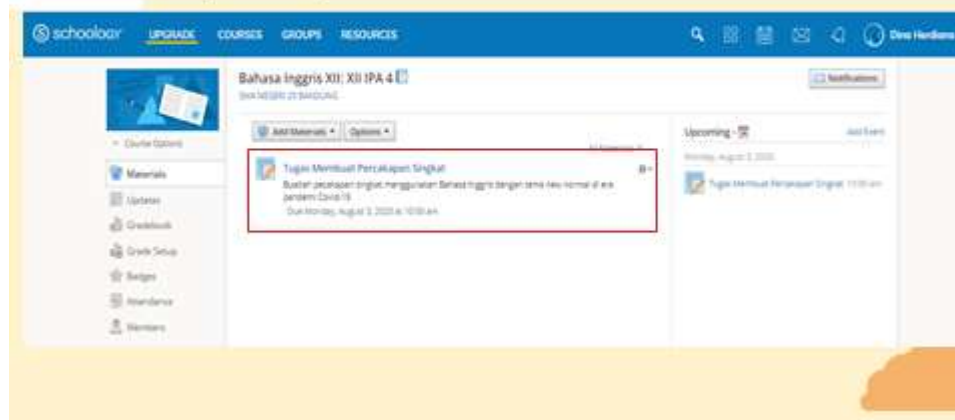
schoology UPGRADE COURSES GROUPS RESOURCES Dina Herdiana

Bahasa Inggris XII: XII IPA 4
SMA NEGERI 25 BANDUNG

Notifications

Course Options

Materials

Updates

Gradebook

Grade Setup

Badges

Attendance

Members

Add Materials ▾ Options ▾

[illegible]

Tugas Membuat Percakapan Singkat

Buatlah percakapan singkat menggunakan Bahasa Inggris dengan tema new normal di era pandemi Covid-19

Due Monday, August 3, 2020 at 10:00 am

Upcoming

Add Event

Monday, August 3, 2020

Tugas Membuat Percakapan Singkat 10:00 am